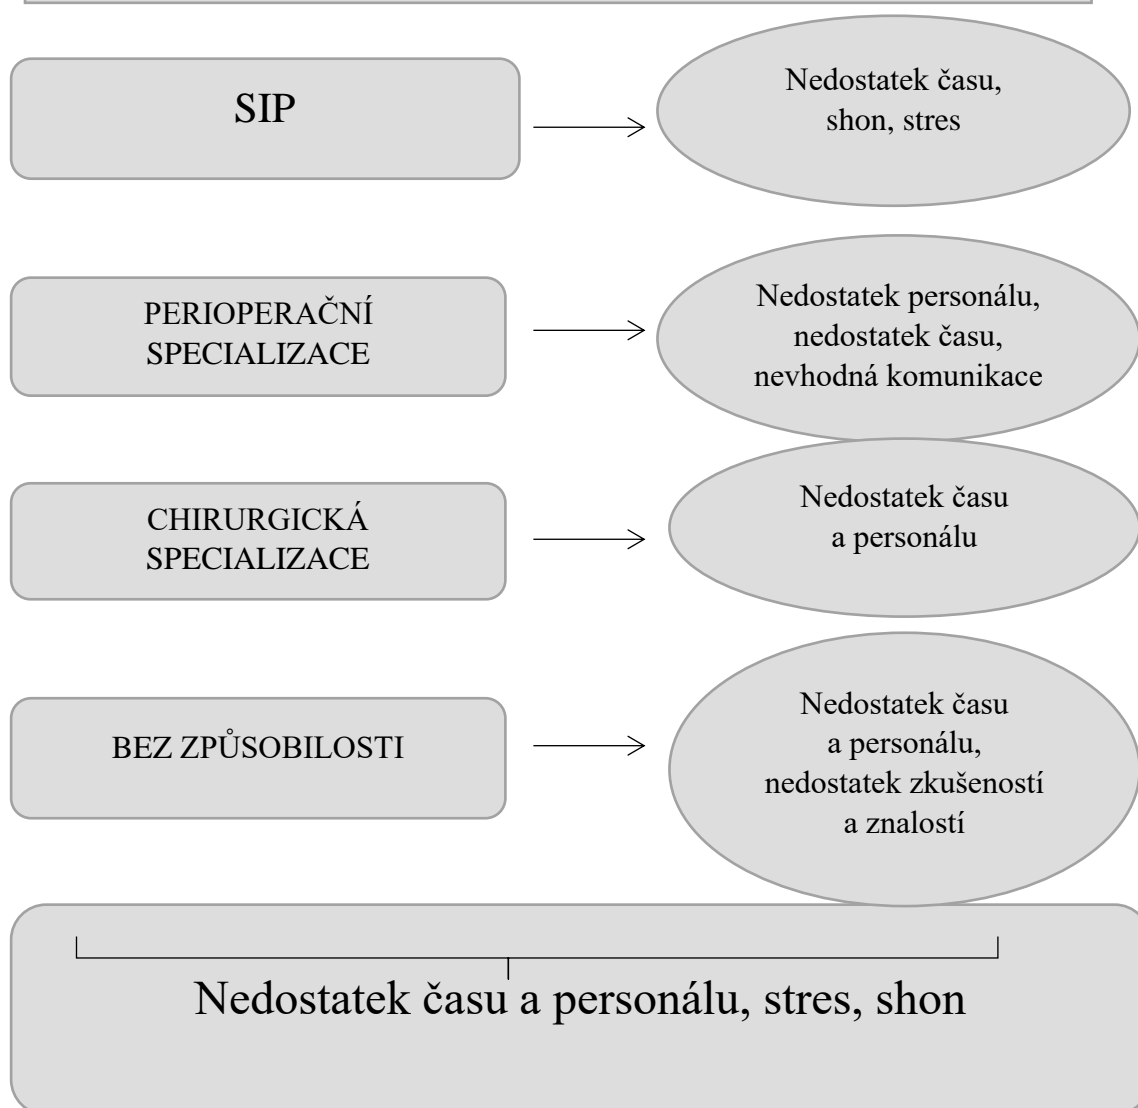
SIP

Nedostatek času, shon, stres

PERIOPERAČNÍ SPECIALIZACE

Nedostatek personálu, nedostatek času, nevhodná komunikace

CHIRURGICKÁ SPECIALIZACE

Nedostatek času a personálu

BEZ ZPŮSOBILOSTI

Nedostatek času a personálu, nedostatek zkušeností a znalostí

Nedostatek času a personálu, stres, shon